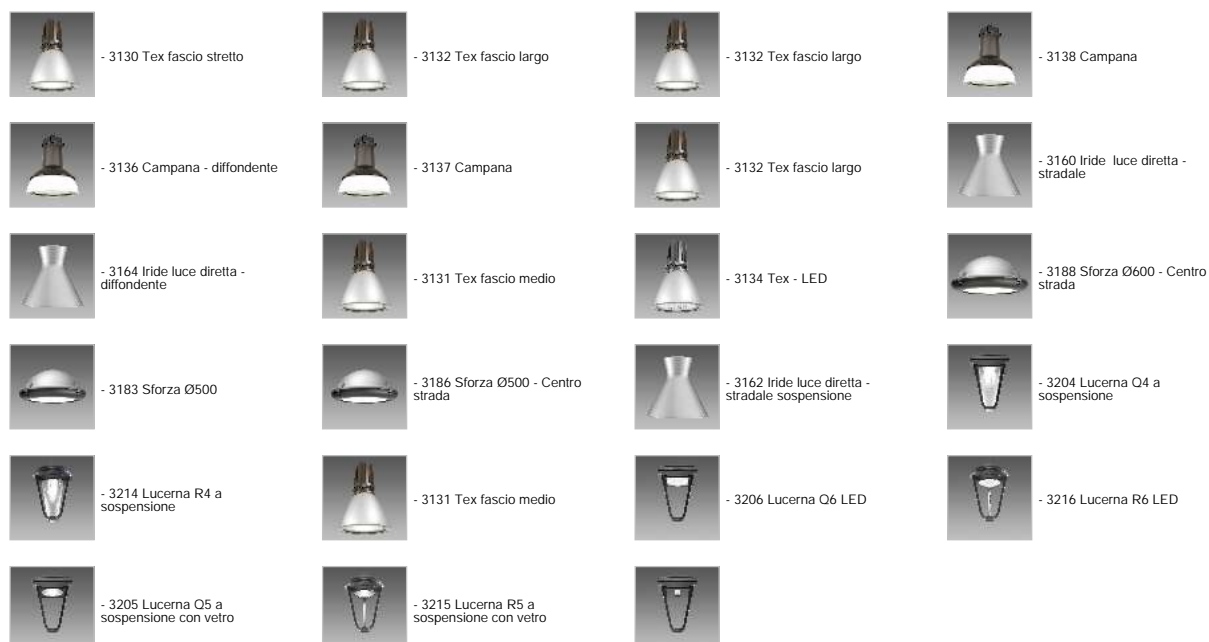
- 3130 Tex fascio stretto

- 3132 Tex fascio largo

- 3132 Tex fascio largo

- 3138 Campana

- 3136 Campana - diffondente

- 3137 Campana

- 3132 Tex fascio largo

- 3160 Iride luce diretta - stradale

- 3164 Iride luce diretta - diffondente

- 3131 Tex fascio medio

- 3134 Tex - LED

- 3188 Sforza Ø600 - Centro strada

- 3183 Sforza Ø500

- 3186 Sforza Ø500 - Centro strada

- 3162 Iride luce diretta - stradale sospensione

- 3204 Lucerna Q4 a sospensione

- 3214 Lucerna R4 a sospensione

- 3131 Tex fascio medio

- 3206 Lucerna Q6 LED

- 3216 Lucerna R6 LED

- 3205 Lucerna Q5 a sospensione con vetro

- 3215 Lucerna R5 a sospensione con vetro